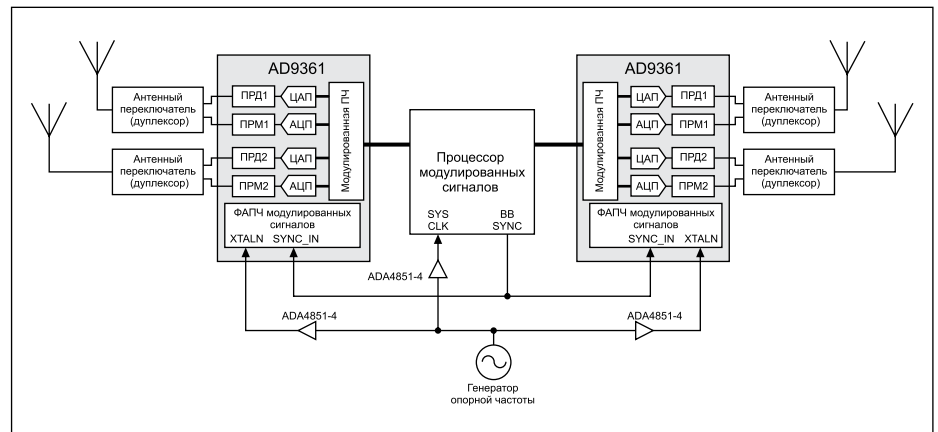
AD9361

Антенный переключатель (дуплексор)

ПРД1

ЦАП

ПРМ1

АЦП

Антенный переключатель (дуплексор)

ПРД2

ЦАП

ПРМ2

АЦП

Модулированная ПЧ

ФАПЧ модулированных сигналов

XTALN SYNC_IN

Процессор модулированных сигналов

SYS CLK

BB SYNC

AD9361

Модулированная ПЧ

ЦАП

ПРД1

Антенный переключатель (дуплексор)

АЦП

ПРМ1

ЦАП

ПРД2

Антенный переключатель (дуплексор)

АЦП

ПРМ2

ФАПЧ модулированных сигналов

SYNC_IN XTALN

ADA4851-4

ADA4851-4

ADA4851-4

Генератор опорной частоты